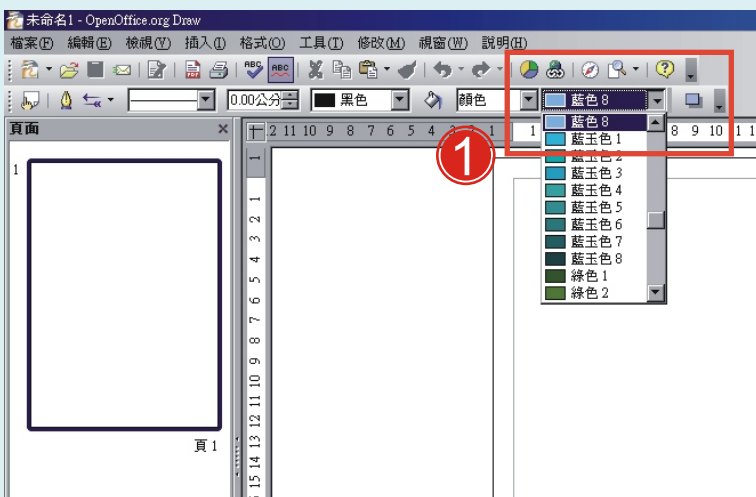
未命名1 - OpenOffice.org Draw

檔案(F) 編輯(E) 檢視(V) 插入(I) 格式(O) 工具(T) 修改(M) 視窗(W) 說明(H)

0.00公分 黑色 顏色 藍色 8

頁面

1

頁 1

藍色 8
藍玉色 1
藍玉色 2
藍玉色 3
藍玉色 4
藍玉色 5
藍玉色 6
藍玉色 7
藍玉色 8
綠色 1
綠色 2

1

2 11 10 9 8 7 6 5 4 3 2 1

1 8 9 10 11

1 2 3 4 5 6 7 8 9 10 11 12 13 14 15